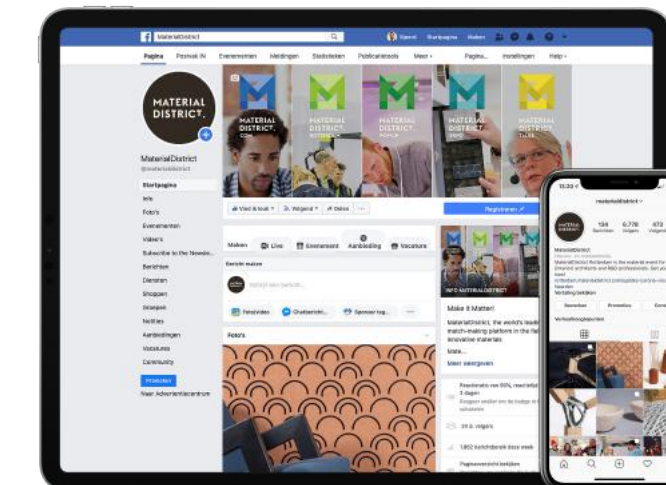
MaterialDistrict

Daniel Startpagina Maken

Pagina Postvak IN Evenementen Meldingen Statistieken Publicatietools Meer ▾ Pagina... Instellingen Help ▾

MATERIAL DISTRICT.

MaterialDistrict
@materialdistrict

Startpagina
Info
Foto's
Evenementen
Video's
Subscribe to the Newsle...
Berichten
Diensten
Shoppen
Groepen
Notities
Aanbiedingen
Vacatures
Community

Promoten

Naar Advertentiecentrum

MATERIAL DISTRICT.

Vind ik leuk ▾ Volgend ▾ Delen ...

Registreren

Maken Live Evenement Aanbieding Vacature

Bericht maken

Schrijf een bericht...

Foto/video Chatberichten Sponsor tag...

Foto's

MATERIALDISTRICT

Make it Matter!

MaterialDistrict, the world's leading match-making platform in the field of innovative materials

Meer weergeven

Reactietijd van 50%, reactietijd 3 dagen

29 k. volgers

1.862 berichtbereik deze week

Paginaoverzicht bekijken

materialdistrict

134 Berichten 6.778 Volgers 473 Volgend

MaterialDistrict

Verhaalhoogtepunten